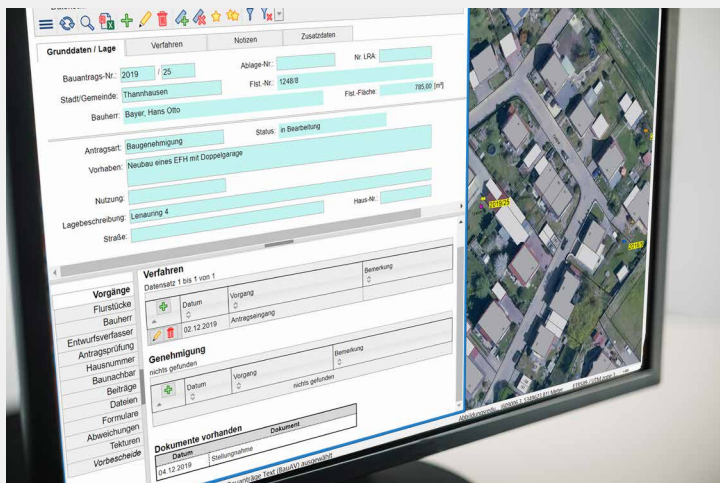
Grunddaten / Lage | Verfahren | Notizen | Zusatzdaten

Bauantrags-Nr.: 2019 / 25
Ablage-Nr.:
Nr. LRA:
Stadt/Gemeinde: Thannhausen
Flst.-Nr.: 1248/8
Flst.-Fläche: 785,00 [m²]
Bauherr: Bayer, Hans Otto

Antragsart: Baugenehmigung
Status: in Bearbeitung
Vorhaben: Neubau eines EFH mit Doppelgarage

Nutzung:
Haus-Nr.:
Lagebeschreibung: Lenauring 4
Straße:

Vorgänge
Flurstücke
Bauherr
Entwurfsverfasser
Antragsprüfung
Hausnummer
Baunachbar
Beiträge
Dateien
Formulare
Abweichungen
Tekturen
Vorbescheide

Verfahren
Datensatz 1 bis 1 von 1

| Datum | Vorgang | Bemerkung |
|---|---|---|
| 02.12.2019 | Antragseingang | |

Genehmigung
nichts gefunden

| Datum | Vorgang | Bemerkung |
|---|---|---|
| | nichts gefunden | |

Dokumente vorhanden

| Datum | Dokument |
|---|---|
| 04.12.2019 | Stellungnahme |

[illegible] Text (BauAV) ausgewählt

1248/25
1248/8